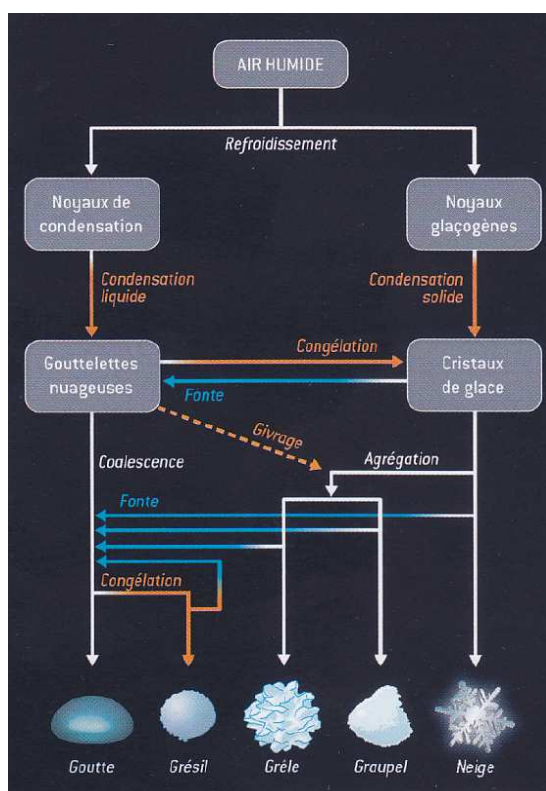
AIR HUMIDE

Refroidissement

Noyaux de condensation

Noyaux glaçogènes

Condensation liquide

Condensation solide

Gouttelettes nuageuses

Congélation

Fonte

Cristaux de glace

Givrage

Coalescence

Agrégation

Fonte

Congélation

Goutte

Grésil

Grêle

Graupel

Neige